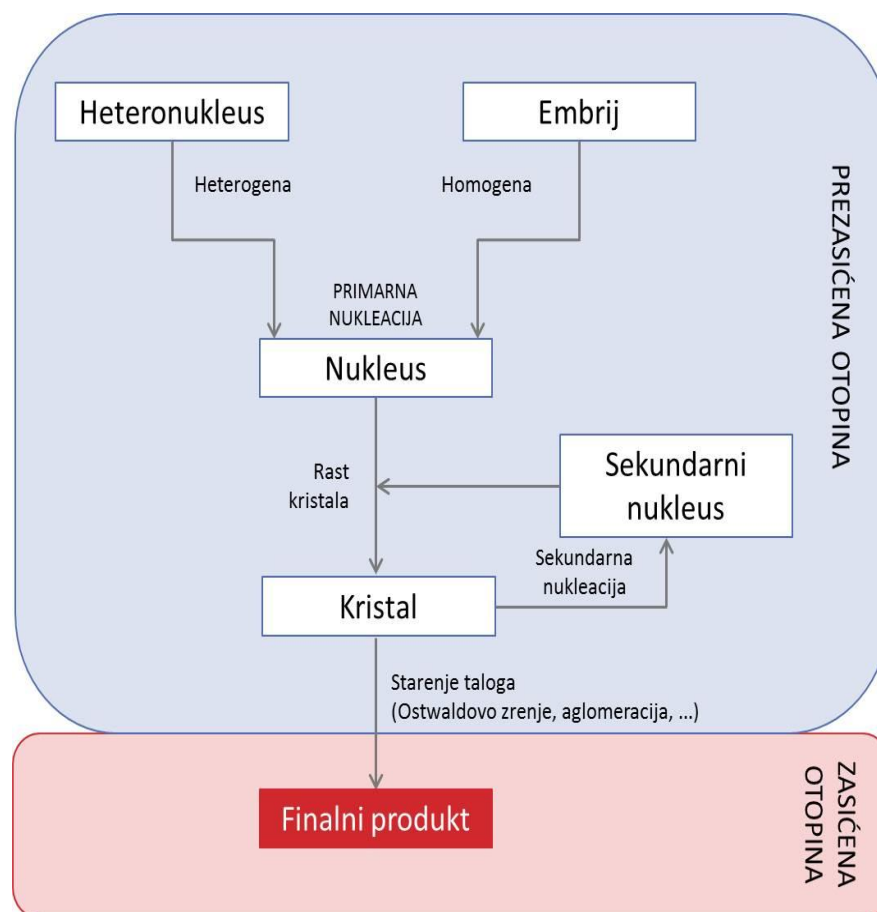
Heteronukleus

Embrij

Heterogena

Homogena

PREZASIĆENA OTOPINA

PRIMARNA NUKLEACIJA

Nukleus

Rast kristala

Sekundarni nukleus

Sekundarna nukleacija

Kristal

Starenje taloga (Ostwaldovo zrenje, aglomeracija, ...)

ZASIĆENA OTOPINA

Finalni produkt